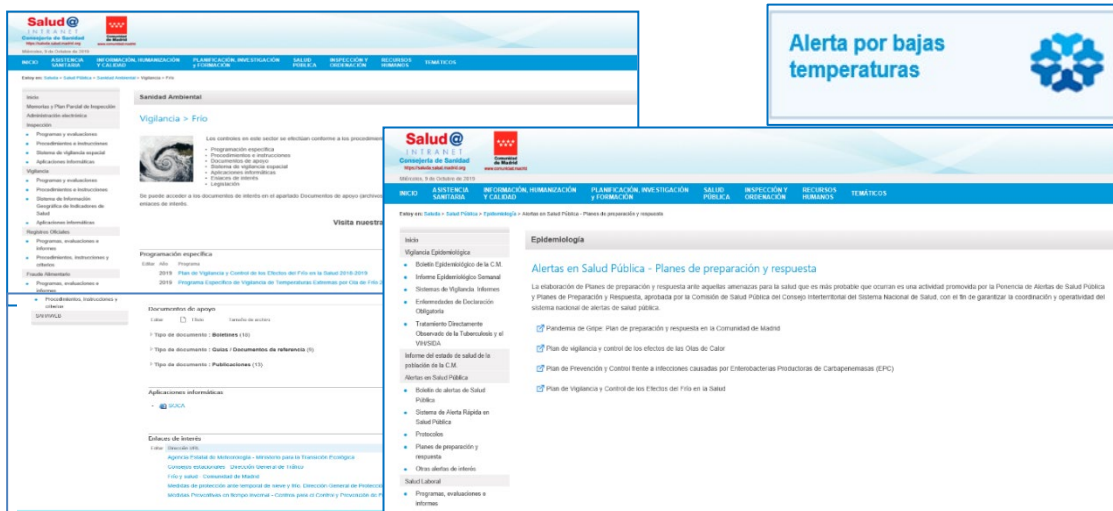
Salud@ INTRANET
Consejería de Sanidad
Miércoles, 9 de Octubre de 2019

INICIO | ASISTENCIA SANITARIA | INFORMACIÓN, HUMANIZACIÓN Y CALIDAD | PLANIFICACIÓN, INVESTIGACIÓN y FORMACIÓN | SALUD PÚBLICA | INSPECCIÓN Y ORDENACIÓN | RECURSOS HUMANOS | TEMÁTICOS

Estoy en: Salud@ > Salud Pública > Sanidad Ambiental > Vigilancia > Frío

Inicio
Memorias y Plan Parcial de Inspección
Administración electrónica
Inspección
Programas y evaluaciones
Procedimientos e instrucciones
Sistema de vigilancia especial
Aplicaciones informáticas
Vigilancia
Programas y evaluaciones
Procedimientos e instrucciones
Sistema de Información Geográfica de Indicadores de Salud
Aplicaciones informáticas
Registros Oficiales
Programas, evaluaciones e informes
Procedimientos, instrucciones y criterios
Fraude Alimentario
Programas, evaluaciones e informes
Procedimientos, instrucciones y criterios

Sanidad Ambiental

Vigilancia > Frío

Los contenidos en este sector se efectúan conforme a los procedim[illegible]
Programación específica
Procedimientos e instrucciones
Documentos de apoyo
Sistema de vigilancia especial
Aplicaciones informáticas
Enlaces de interés
Legislación

De igual modo acceder a los documentos de interés en el apartado Documentos de apoyo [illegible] enlaces de interés.

Visita nuestra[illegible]

Programación específica
2019 Plan de Vigilancia y Control de los Efectos del Frío en la Salud 2018-2019
2019 Programa Específico de Vigilancia de Temperaturas Extremas por Ola de Frío 2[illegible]

Documentos de apoyo
Tipo de documento : Boletines (10)
Tipo de documento : Guías / Documentos de referencia (5)
Tipo de documento : Publicaciones (13)

Aplicaciones informáticas
SIOCA

Enlaces de interés
Agencia Estatal de Meteorología - Ministerio para la Transición Ecológica
Consejos estacionales - Dirección General de Tráfico
Frío y salud - Comunidad de Madrid
Medidas de protección ante temporal de nieve y frío. Dirección General de Protecció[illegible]
Medidas Preventivas en tiempo invernal - Centros para el Control y Prevención de E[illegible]

Alerta por bajas temperaturas

Salud@ INTRANET
Consejería de Sanidad
Comunidad de Madrid
Miércoles, 9 de Octubre de 2019

INICIO | ASISTENCIA SANITARIA | INFORMACIÓN, HUMANIZACIÓN Y CALIDAD | PLANIFICACIÓN, INVESTIGACIÓN y FORMACIÓN | SALUD PÚBLICA | INSPECCIÓN Y ORDENACIÓN | RECURSOS HUMANOS | TEMÁTICOS

Estoy en: Salud@ > Salud Pública > Epidemiología > Alertas en Salud Pública - Planes de preparación y respuesta

Inicio
Vigilancia Epidemiológica
Boletín Epidemiológico de la C.M.
Informe Epidemiológico Semanal
Sistemas de Vigilancia. Informes
Enfermedades de Declaración Obligatoria
Tratamiento Directamente Observado de la Tuberculosis y el VIH/SIDA
Informe del estado de salud de la población de la C.M.
Alertas en Salud Pública
Boletín de alertas de Salud Pública
Sistema de Alerta Rápida en Salud Pública
Protocolos
Planes de preparación y respuesta
Otras alertas de interés
Salud Laboral
Programas, evaluaciones e informes

Epidemiología

Alertas en Salud Pública - Planes de preparación y respuesta

La elaboración de Planes de preparación y respuesta ante aquellas amenazas para la salud que es más probable que ocurran es una actividad promovida por la Ponencia de Alertas de Salud Pública y Planes de Preparación y Respuesta, aprobada por la Comisión de Salud Pública del Consejo Interterritorial del Sistema Nacional de Salud, con el fin de garantizar la coordinación y operatividad del sistema nacional de alertas de salud pública.

Pandemia de Gripe: Plan de preparación y respuesta en la Comunidad de Madrid
Plan de vigilancia y control de los efectos de las Olas de Calor
Plan de Prevención y Control frente a infecciones causadas por Enterobacterias Productoras de Carbapenemasas (EPC)
Plan de Vigilancia y Control de los Efectos del Frío en la Salud